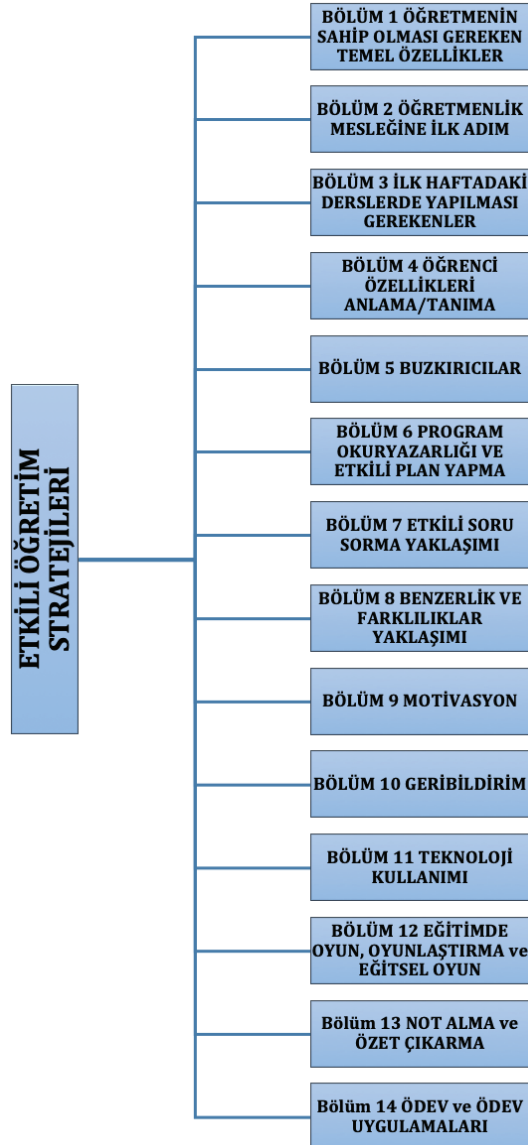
ETKİLİ ÖĞRETİM STRATEJİLERİ

BÖLÜM 1 ÖĞRETMENİN SAHİP OLMASI GEREKEN TEMEL ÖZELLİKLER

BÖLÜM 2 ÖĞRETMENLİK MESLEĞİNE İLK ADIM

BÖLÜM 3 İLK HAFTADAKİ DERSLERDE YAPILMASI GEREKENLER

BÖLÜM 4 ÖĞRENCİ ÖZELLİKLERİ ANLAMA/TANIMA

BÖLÜM 5 BUZKIRICILAR

BÖLÜM 6 PROGRAM OKURYAZARLIĞI VE ETKİLİ PLAN YAPMA

BÖLÜM 7 ETKİLİ SORU SORMA YAKLAŞIMI

BÖLÜM 8 BENZERLİK VE FARKLILIKLAR YAKLAŞIMI

BÖLÜM 9 MOTİVASYON

BÖLÜM 10 GERİBİLDİRİM

BÖLÜM 11 TEKNOLOJİ KULLANIMI

BÖLÜM 12 EĞİTİMDE OYUN, OYUNLAŞTIRMA ve EĞİTSEL OYUN

Bölüm 13 NOT ALMA ve ÖZET ÇIKARMA

Bölüm 14 ÖDEV ve ÖDEV UYGULAMALARI